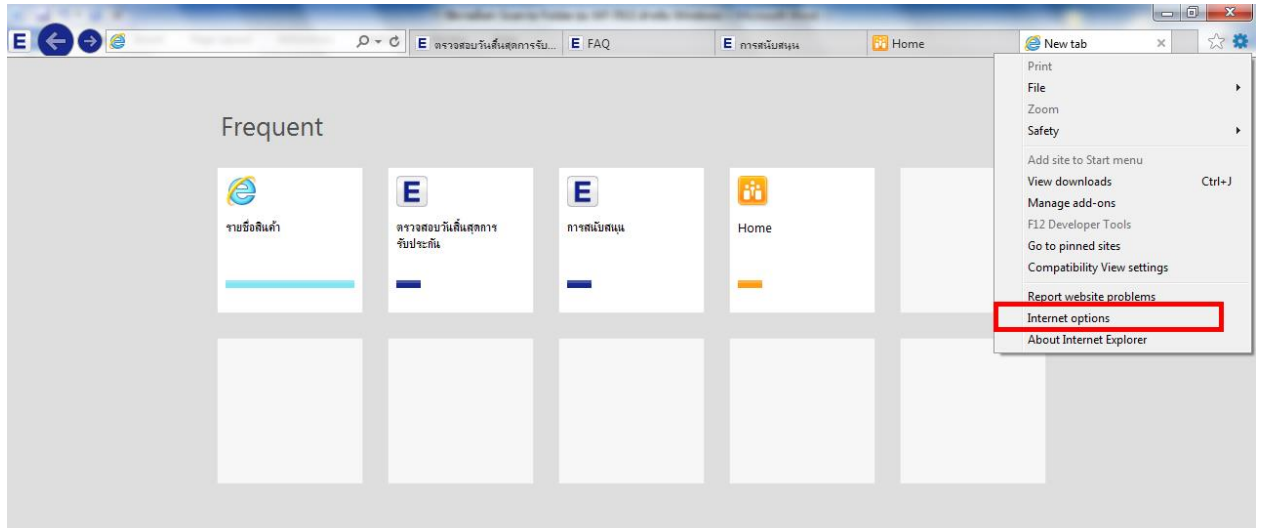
ตรวจสอบวันสิ้นสุดการรับ...
FAQ
การสนับสนุน
Home
New tab

Frequent

รายชื่อสินค้า

ตรวจสอบวันสิ้นสุดการรับประกัน

การสนับสนุน

Home

Print
File
Zoom
Safety
Add site to Start menu
View downloads Ctrl+J
Manage add-ons
F12 Developer Tools
Go to pinned sites
Compatibility View settings
Report website problems
Internet options
About Internet Explorer